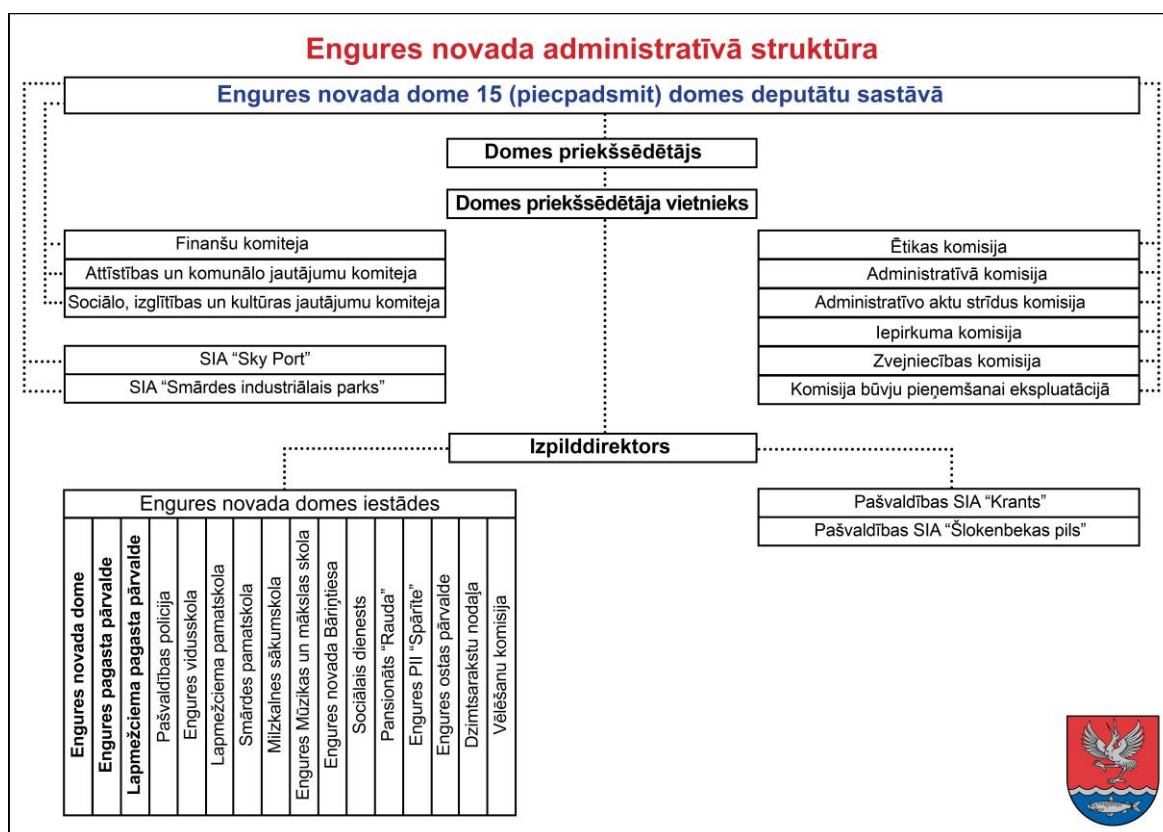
Engures novada administratīvā struktūra

Engures novada dome 15 (piecpadsmit) domes deputātu sastāvā

Domes priekšsēdētājs

Domes priekšsēdētāja vietnieks

Finanšu komiteja
Attīstības un komunālo jautājumu komiteja
Sociālo, izglītības un kultūras jautājumu komiteja

SIA "Sky Port"
SIA "Smārdes industriālais parks"

Ētikas komisija
Administratīvā komisija
Administratīvo aktu strīdus komisija
Iepirkuma komisija
Zvejniecības komisija
Komisija būvju pieņemšanai ekspluatācijā

Izpilddirektors

Engures novada domes iestādes

Engures novada dome
Engures pagasta pārvalde
Lapmežciema pagasta pārvalde
Pašvaldības policija
Engures vidusskola
Lapmežciema pamatskola
Smārdes pamatskola
Milzkalnes sākumskola
Engures Mūzikas un mākslas skola
Engures novada Bāriņtiesa
Sociālais dienests
Pansionāts "Rauda"
Engures PII "Spārīte"
Engures ostas pārvalde
Dzimtsarakstu nodaļa
Vēlēšanu komisija

Pašvaldības SIA "Krants"
Pašvaldības SIA "Šlokenbekas pils"